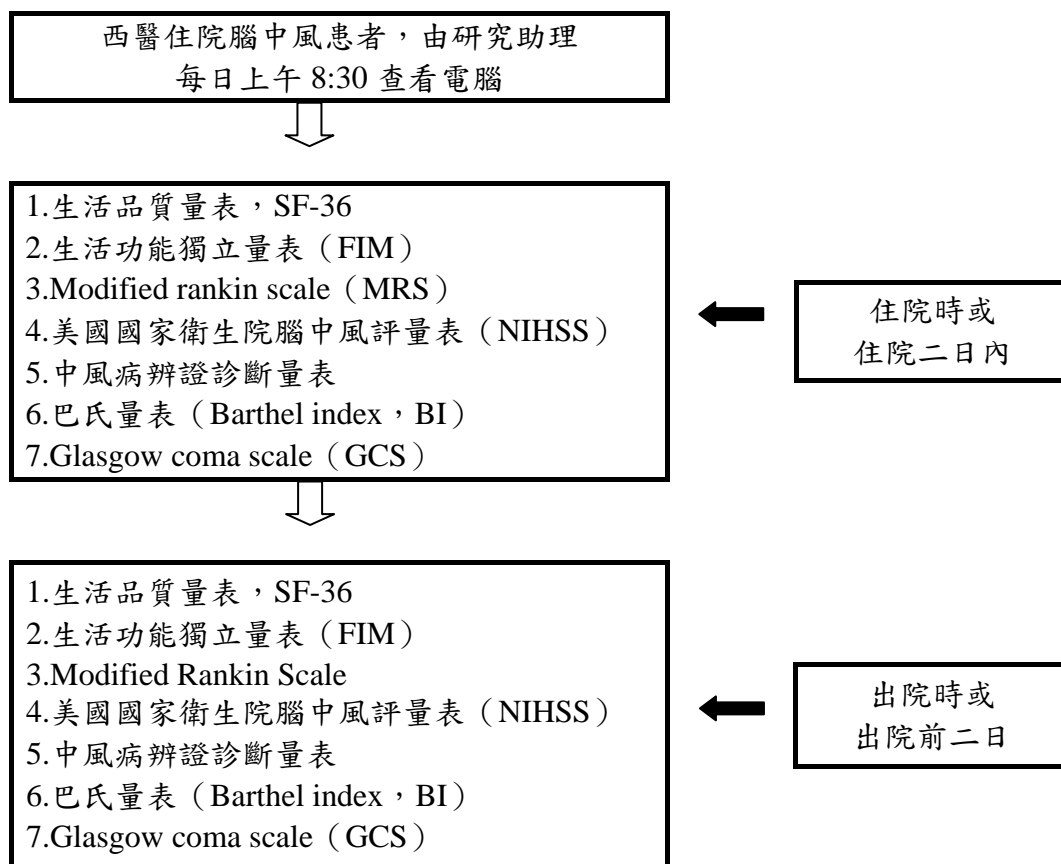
西醫住院腦中風患者，由研究助理
每日上午 8:30 查看電腦

1.生活品質量表，SF-36
2.生活功能獨立量表（FIM）
3.Modified rankin scale（MRS）
4.美國國家衛生院腦中風評量表（NIHSS）
5.中風病辨證診斷量表
6.巴氏量表（Barthel index，BI）
7.Glasgow coma scale（GCS）

住院時或
住院二日內

1.生活品質量表，SF-36
2.生活功能獨立量表（FIM）
3.Modified Rankin Scale
4.美國國家衛生院腦中風評量表（NIHSS）
5.中風病辨證診斷量表
6.巴氏量表（Barthel index，BI）
7.Glasgow coma scale（GCS）

出院時或
出院前二日